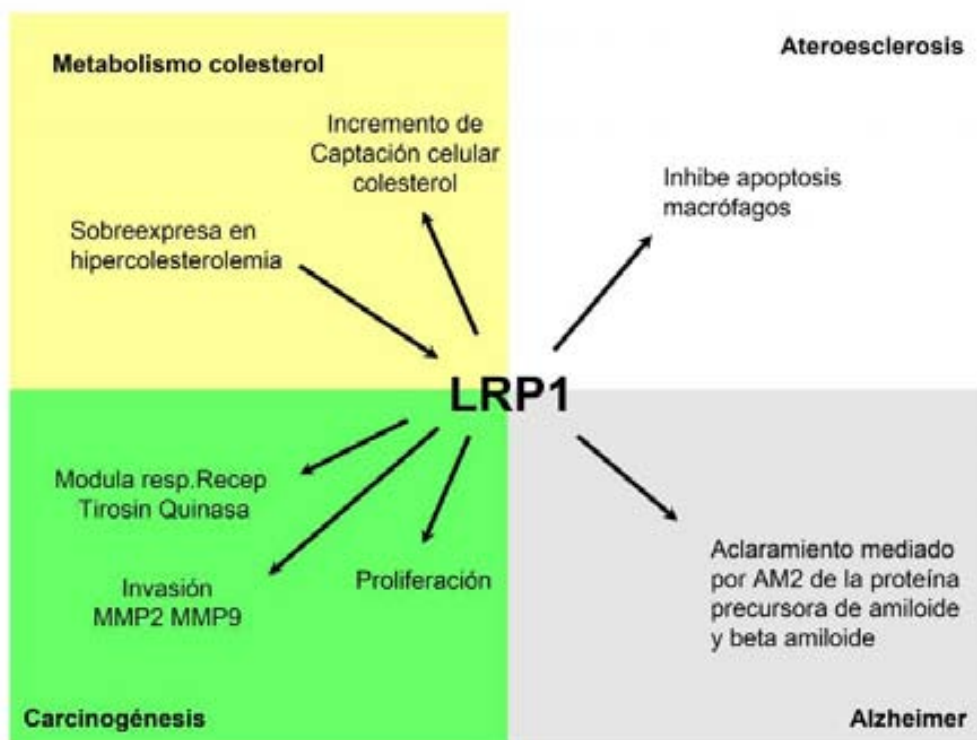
Metabolismo colesterol

Ateroesclerosis

Incremento de Captación celular colesterol

Sobreexpresa en hipercolesterolemia

Inhibe apoptosis macrófagos

LRP1

Modula resp.Recep Tirosin Quinasa

Invasión MMP2 MMP9

Proliferación

Aclaramiento mediado por AM2 de la proteína precursora de amiloide y beta amiloide

Carcinogénesis

Alzheimer